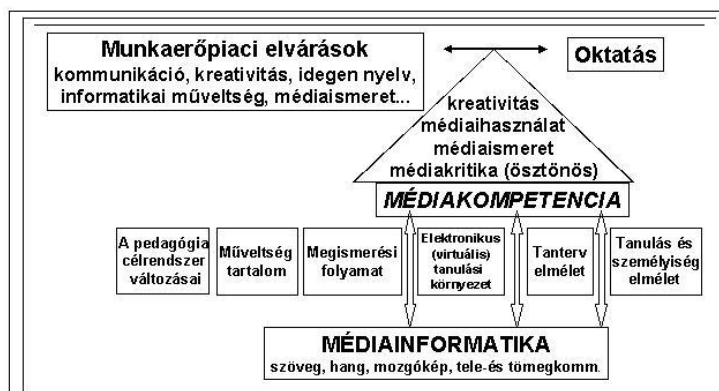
Munkaerőpiaci elvárások
kommunikáció, kreativitás, idegen nyelv, informatikai műveltség, médiaismeret...

Oktatás

kreativitás
médiahasználat
médiaismeret
médiakritika (ösztönös)

MÉDIAKOMPETENCIA

A pedagógia célrendszer változásai

Műveltség tartalom

Megismerési folyamat

Elektronikus (virtuális) tanulási környezet

Tanterv elmélet

Tanulás és személyiség elmélet

MÉDIAINFORMATIKA
szöveg, hang, mozgókép, tele-és tömegkomm.